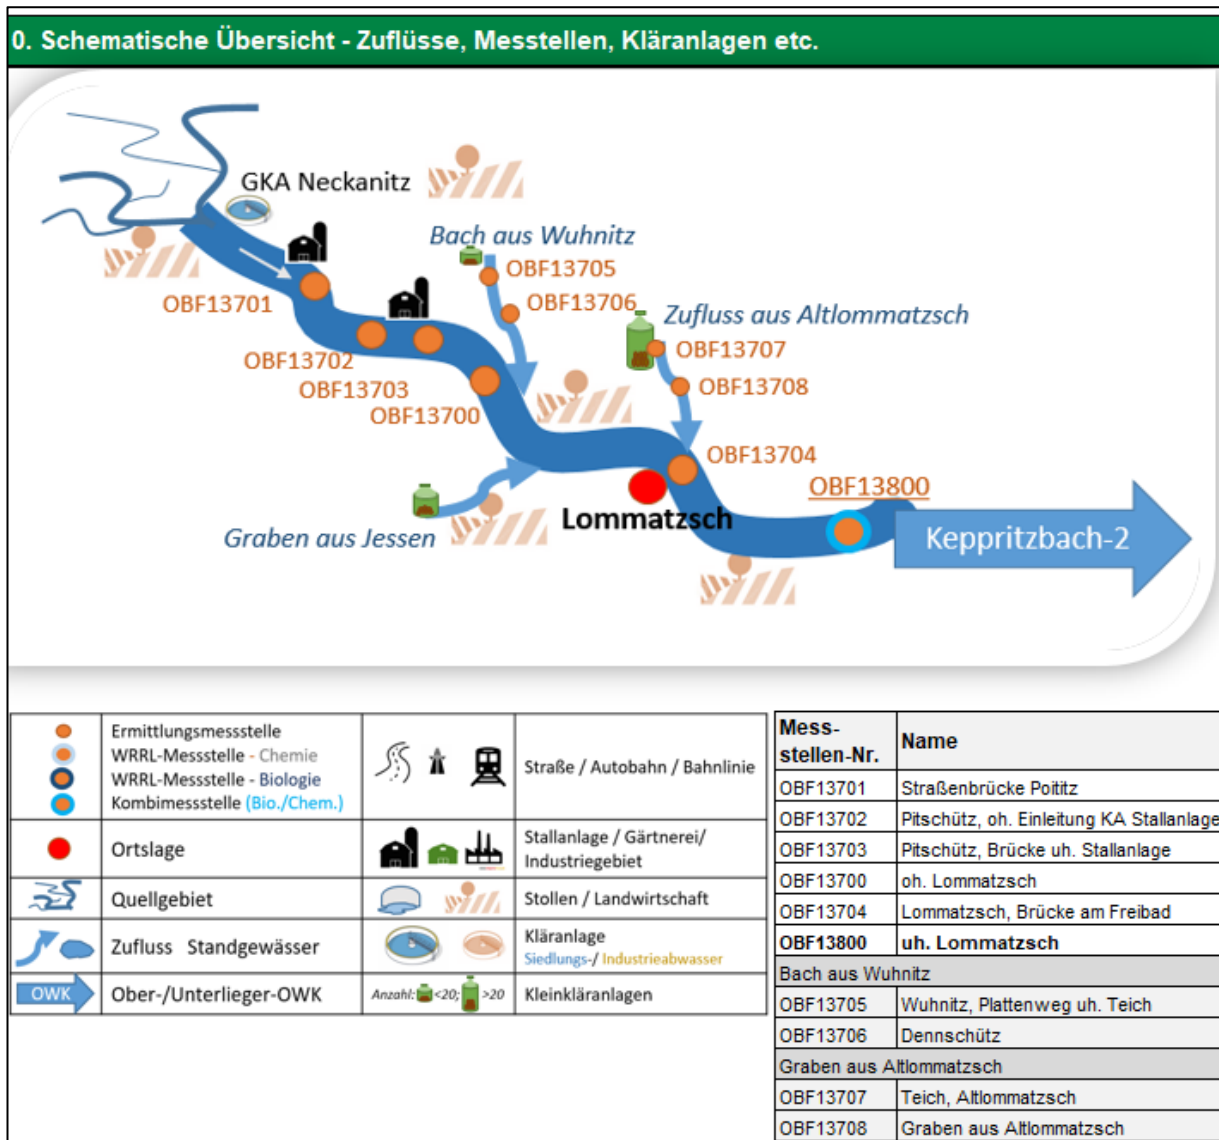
0. Schematische Übersicht - Zuflüsse, Messtellen, Kläranlagen etc.

GKA Neckanitz

Bach aus Wuhnitz

OBF13705

OBF13706

Zufluss aus Altlommatzsch

OBF13707

OBF13708

OBF13701

OBF13702

OBF13703

OBF13700

OBF13704

OBF13800

Lommatzsch

Graben aus Jessen

Keppritzbach-2

| | Ermittlungsmessstelle<br>WRRL-Messstelle - Chemie<br>WRRL-Messstelle - Biologie<br>Kombimessstelle (Bio./Chem.) | | Straße / Autobahn / Bahnlinie |
|---|---|---|---|
| | Ortslage | | Stallanlage / Gärtnerei/ Industriegebiet |
| | Quellgebiet | | Stollen / Landwirtschaft |
| | Zufluss Standgewässer | | Kläranlage<br>Siedlungs-/ Industrieabwasser |
| OWK | Ober-/Unterlieger-OWK | Anzahl: <20; >20 | Kleinkläranlagen |

| Mess-stellen-Nr. | Name |
|---|---|
| OBF13701 | Straßenbrücke Poititz |
| OBF13702 | Pitschütz, oh. Einleitung KA Stallanlage |
| OBF13703 | Pitschütz, Brücke uh. Stallanlage |
| OBF13700 | oh. Lommatzsch |
| OBF13704 | Lommatzsch, Brücke am Freibad |
| **OBF13800** | **uh. Lommatzsch** |
| Bach aus Wuhnitz | |
| OBF13705 | Wuhnitz, Plattenweg uh. Teich |
| OBF13706 | Dennschütz |
| Graben aus Altlommatzsch | |
| OBF13707 | Teich, Altlommatzsch |
| OBF13708 | Graben aus Altlommatzsch |